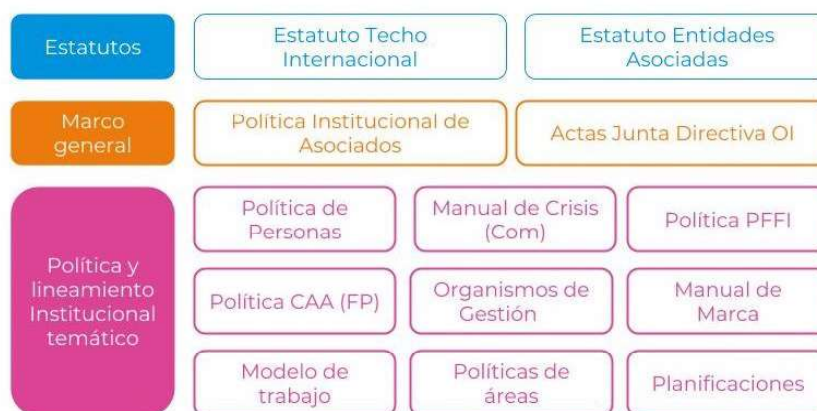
Estatutos

Estatuto Techo Internacional

Estatuto Entidades Asociadas

Marco general

Política Institucional de Asociados

Actas Junta Directiva OI

Política y lineamiento Institucional temático

Política de Personas

Manual de Crisis (Com)

Política PFFI

Política CAA (FP)

Organismos de Gestión

Manual de Marca

Modelo de trabajo

Políticas de áreas

Planificaciones